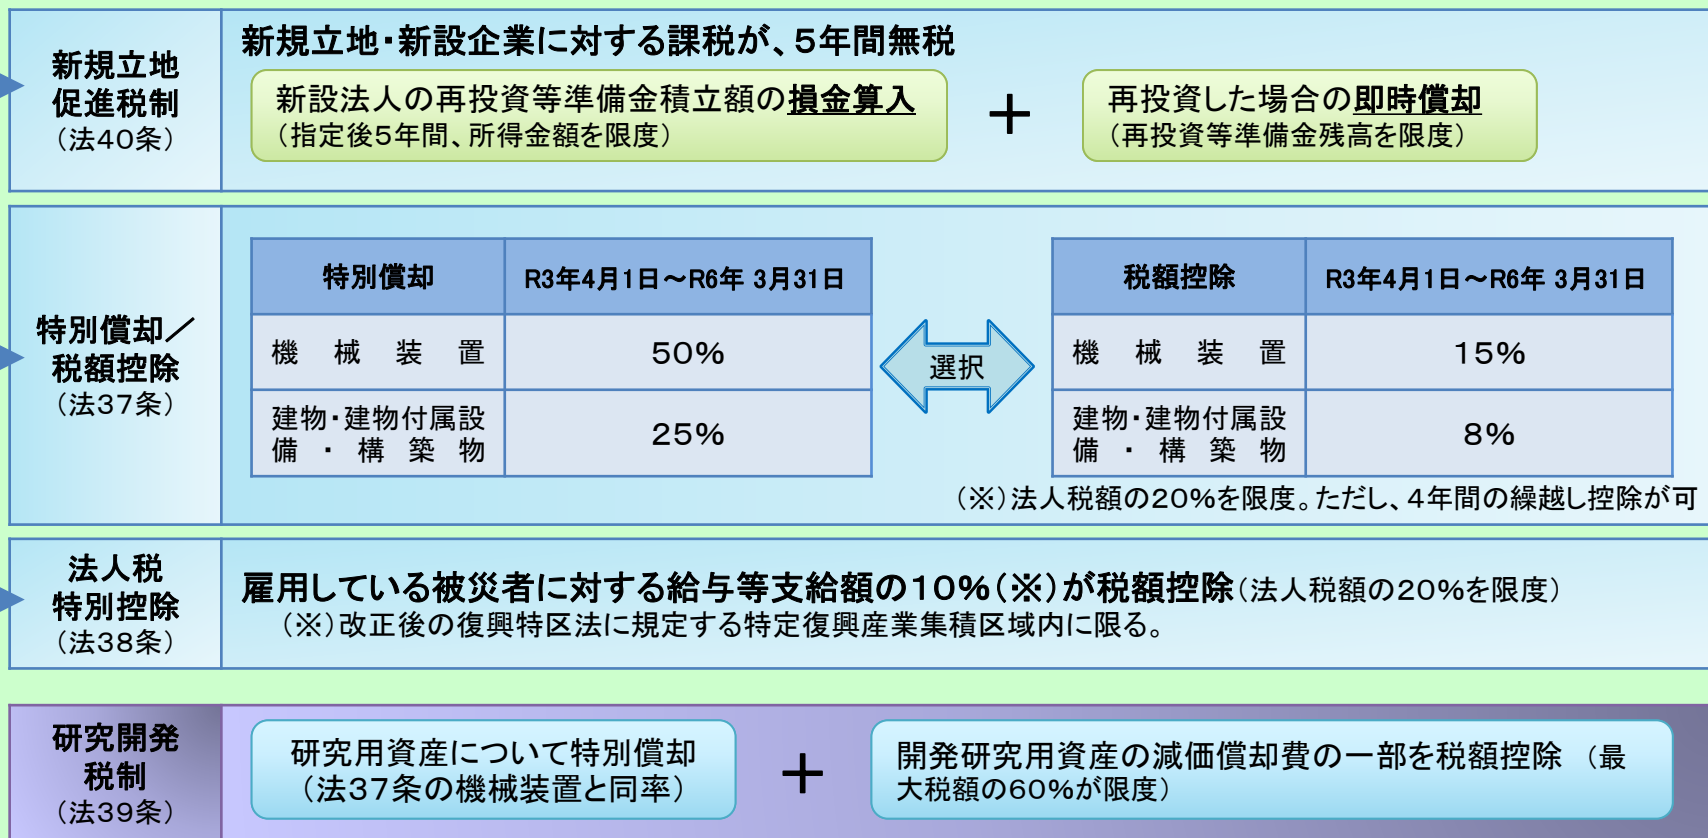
新規立地促進税制
（法40条）

新規立地・新設企業に対する課税が、5年間無税

新設法人の再投資等準備金積立額の損金算入
（指定後5年間、所得金額を限度）

＋

再投資した場合の即時償却
（再投資等準備金残高を限度）

特別償却／税額控除
（法37条）

| 特別償却 | R3年4月1日～R6年 3月31日 |
|---|---|
| 機械装置 | 50% |
| 建物・建物付属設備・構築物 | 25% |

選択

| 税額控除 | R3年4月1日～R6年 3月31日 |
|---|---|
| 機械装置 | 15% |
| 建物・建物付属設備・構築物 | 8% |

（※）法人税額の20%を限度。ただし、4年間の繰越し控除が可

法人税特別控除
（法38条）

雇用している被災者に対する給与等支給額の10%（※）が税額控除（法人税額の20%を限度）
（※）改正後の復興特区法に規定する特定復興産業集積区域内に限る。

研究開発税制
（法39条）

研究用資産について特別償却
（法37条の機械装置と同率）

＋

開発研究用資産の減価償却費の一部を税額控除 （最大税額の60%が限度）